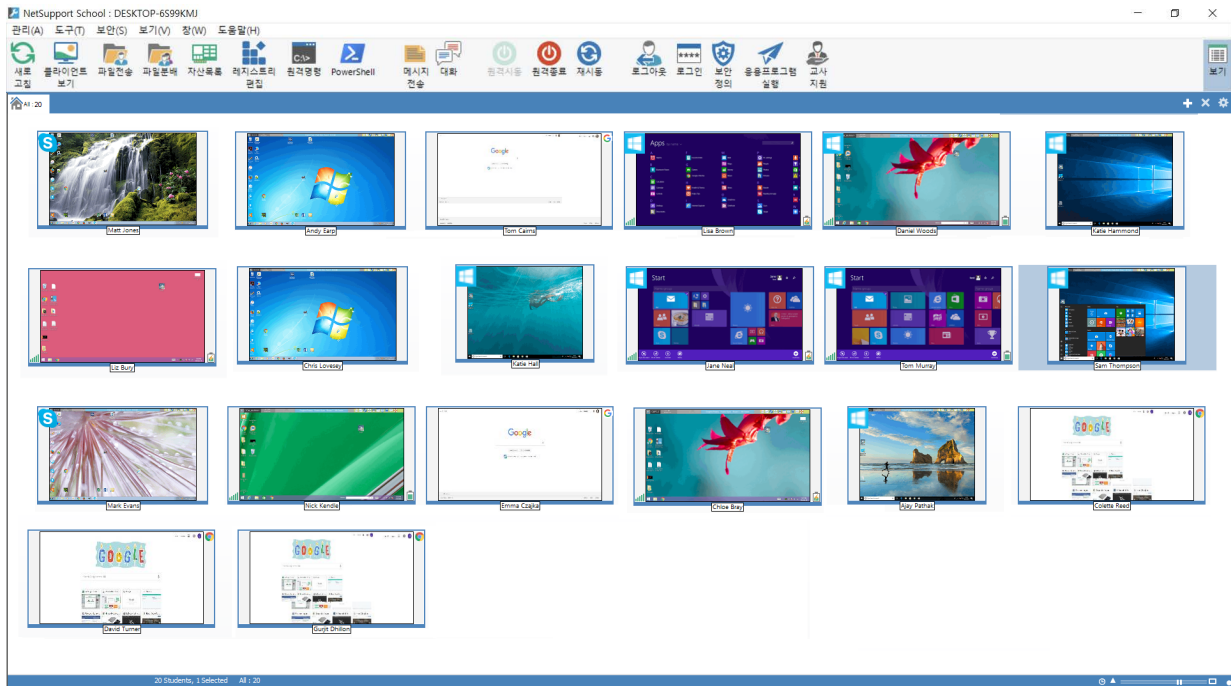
NetSupport School : DESKTOP-6S99KMJ

관리(A) 도구(T) 보안(S) 보기(V) 창(W) 도움말(H)

새로고침 클라이언트 보기 파일전송 파일분배 자산목록 레지스트리 편집 원격명령 PowerShell 메시지 전송 대화 원격사용 원격종료 재시동 로그아웃 로그인 보안 정의 응용프로그램 실행 교사 지원 보기

All : 20

Google

Apps

Matt Jones
Andy Earp
Tom Cairns
Lisa Brown
Daniel Woods
Katie Hammond

Start

Start

Liz Bury
Chris Lovesey
Katie Hall
Jane Neal
Tom Murray
Sam Thompson

Google

Mark Evans
Nick Kendle
Emma Czajka
Chloe Bray
Ajay Pathak
Colette Reed

David Turner
Gurjit Dhillon

20 Students, 1 Selected All : 20